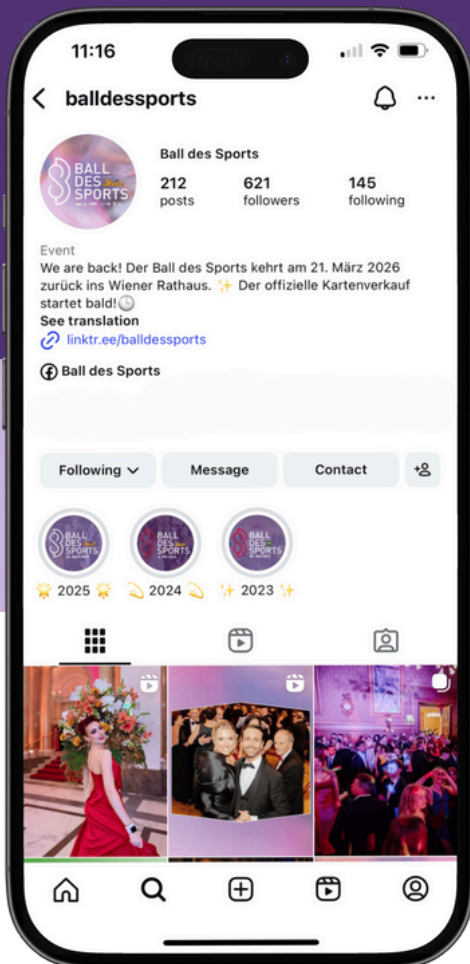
11:16

balldessports

BALL DES SPORTS

Ball des Sports

212 posts

621 followers

145 following

Event

We are back! Der Ball des Sports kehrt am 21. März 2026 zurück ins Wiener Rathaus. ✨ Der offizielle Kartenverkauf startet bald!🕒

See translation

linktr.ee/balldessports

Ball des Sports

Following

Message

Contact

BALL DES SPORTS

🌟 2025 🌟

BALL DES SPORTS

💫 2024 💫

BALL DES SPORTS

✨ 2023 ✨